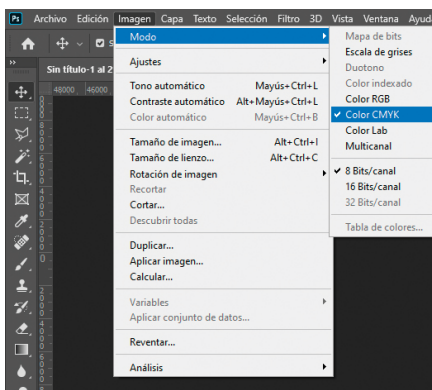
Ps Archivo Edición Imagen Capa Texto Selección Filtro 3D Vista Ventana Ayuda

Sin título-1 al 2

48000 46000

Modo
Ajustes
Tono automático Mayús+Ctrl+L
Contraste automático Alt+Mayús+Ctrl+L
Color automático Mayús+Ctrl+B
Tamaño de imagen... Alt+Ctrl+I
Tamaño de lienzo... Alt+Ctrl+C
Rotación de imagen
Recortar
Cortar...
Descubrir todas
Duplicar...
Aplicar imagen...
Calcular...
Variables
Aplicar conjunto de datos...
Reventar...
Análisis

Mapa de bits
Escala de grises
Duotono
Color indexado
Color RGB
✓ Color CMYK
Color Lab
Multicanal
✓ 8 Bits/canal
16 Bits/canal
32 Bits/canal
Tabla de colores...